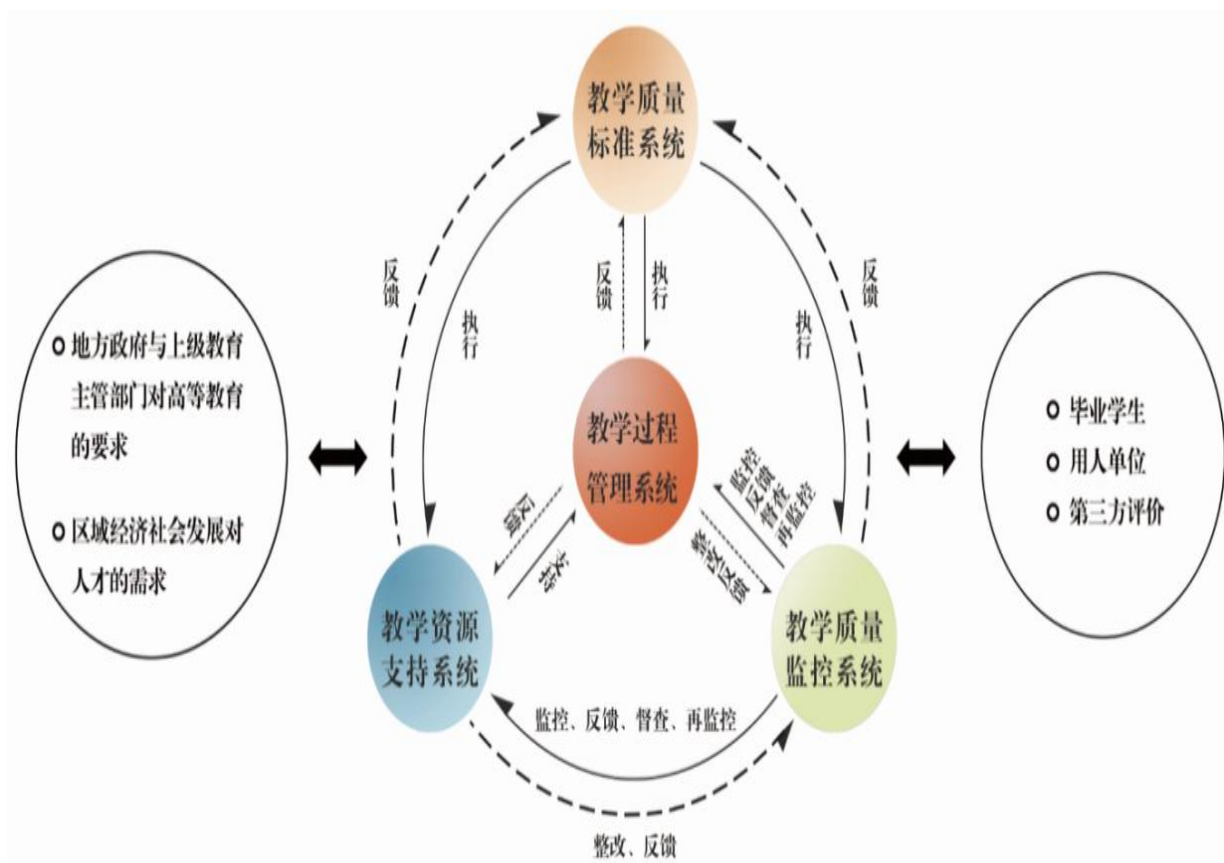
教学质量标准系统

反馈

执行

反馈

执行

反馈

执行

○ 地方政府与上级教育主管部门对高等教育的要求

○ 区域经济社会发展对人才的需求

教学过程管理系统

反馈

支持

监控
反馈
督查
再监控

整改反馈

○ 毕业学生

○ 用人单位

○ 第三方评价

教学资源支持系统

教学质量监控系统

监控、反馈、督查、再监控

整改、反馈